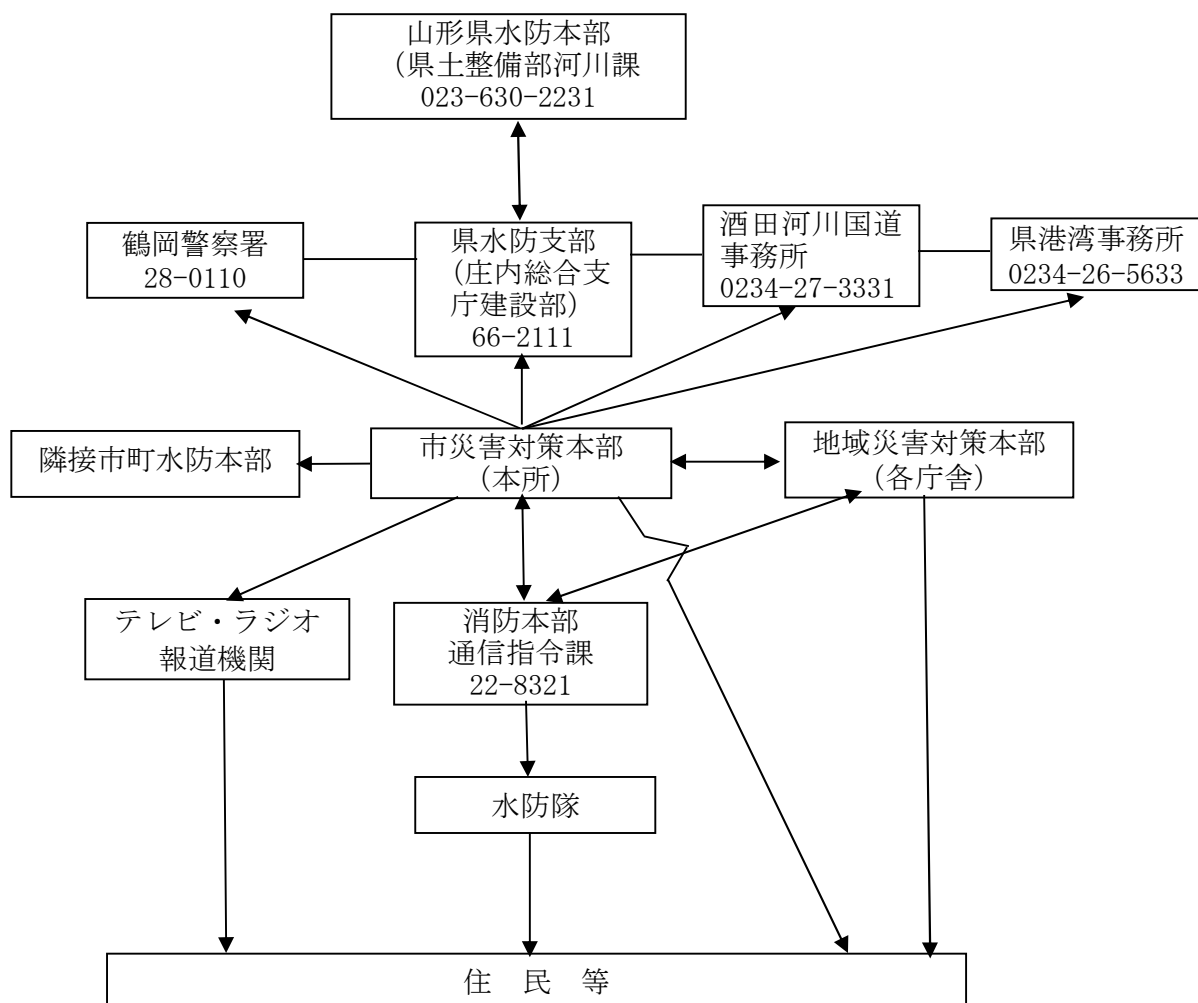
山形県水防本部
（県土整備部河川課
023-630-2231

鶴岡警察署
28-0110

県水防支部
（庄内総合支庁建設部）
66-2111

酒田河川国道事務所
0234-27-3331

県港湾事務所
0234-26-5633

隣接市町水防本部

市災害対策本部
（本所）

地域災害対策本部
（各庁舎）

テレビ・ラジオ
報道機関

消防本部
通信指令課
22-8321

水防隊

住 民 等